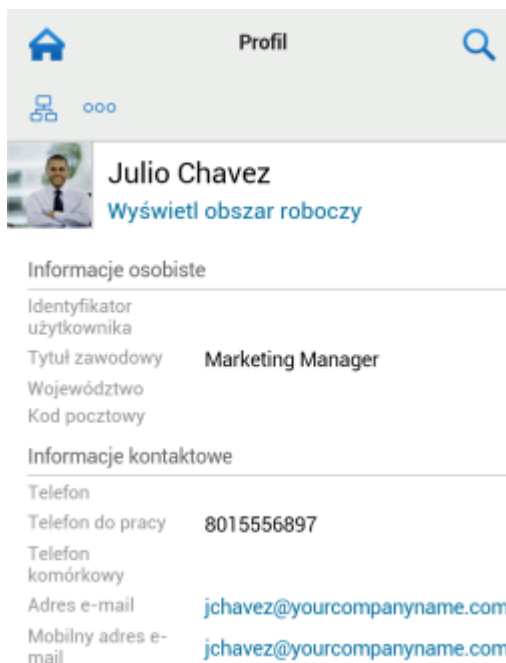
Profil

ooo

Julio Chavez
Wyświetl obszar roboczy

Informacje osobiste

Identyfikator użytkownika

Tytuł zawodowy Marketing Manager

Województwo

Kod pocztowy

Informacje kontaktowe

Telefon

Telefon do pracy 8015556897

Telefon komórkowy

Adres e-mail jchavez@yourcompanyname.com

Mobilny adres e-mail jchavez@yourcompanyname.com